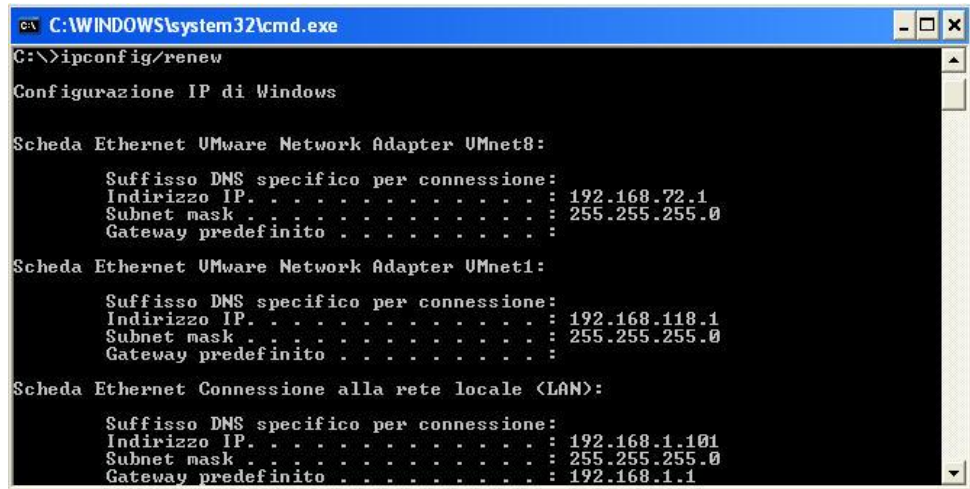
C:\WINDOWS\system32\cmd.exe

C:\>ipconfig/renew

Configurazione IP di Windows

Scheda Ethernet VMware Network Adapter VMnet8:

Suffisso DNS specifico per connessione:
Indirizzo IP. . . . . . . . . . . . . : 192.168.72.1
Subnet mask . . . . . . . . . . . . . : 255.255.255.0
Gateway predefinito . . . . . . . . . :

Scheda Ethernet VMware Network Adapter VMnet1:

Suffisso DNS specifico per connessione:
Indirizzo IP. . . . . . . . . . . . . : 192.168.118.1
Subnet mask . . . . . . . . . . . . . : 255.255.255.0
Gateway predefinito . . . . . . . . . :

Scheda Ethernet Connessione alla rete locale (LAN):

Suffisso DNS specifico per connessione:
Indirizzo IP. . . . . . . . . . . . . : 192.168.1.101
Subnet mask . . . . . . . . . . . . . : 255.255.255.0
Gateway predefinito . . . . . . . . . : 192.168.1.1